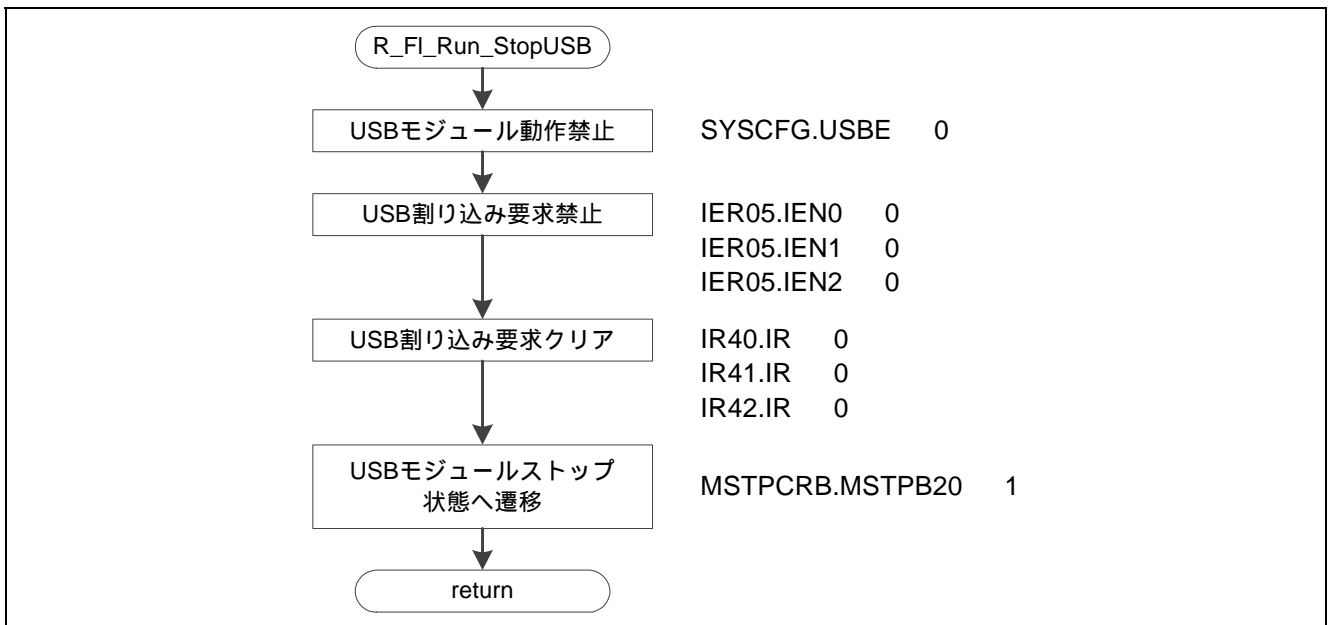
R_FI_Run_StopUSB

USBモジュール動作禁止

SYSCFG.USBE 0

USB割り込み要求禁止

IER05.IEN0 0
IER05.IEN1 0
IER05.IEN2 0

USB割り込み要求クリア

IR40.IR 0
IR41.IR 0
IR42.IR 0

USBモジュールストップ状態へ遷移

MSTPCRB.MSTPB20 1

return